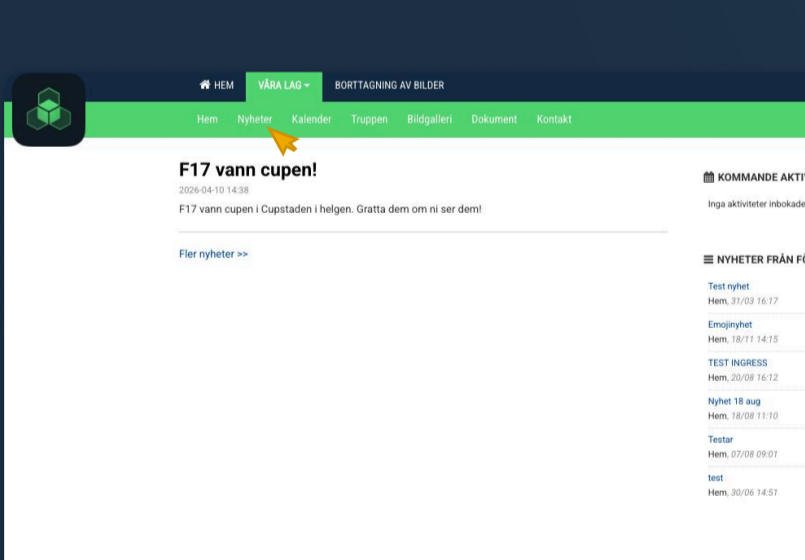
HEM VÅRA LAG BORTTAGNING AV BILDER

Hem Nyheter Kalender Truppen Bildgalleri Dokument Kontakt

F17 vann cupen!

2026-04-10 14:38

F17 vann cupen i Cupstaden i helgen. Gratta dem om ni ser dem!

Fler nyheter >>

KOMMANDE AKTI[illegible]

Inga aktiviteter inbokade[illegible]

NYHETER FRÅN F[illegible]

Test nyhet
Hem, 31/03 16:17

Emojinyhet
Hem, 18/11 14:15

TEST INGRESS
Hem, 20/08 16:12

Nyhet 18 aug
Hem, 18/08 11:10

Testar
Hem, 07/08 09:01

test
Hem, 30/06 14:51